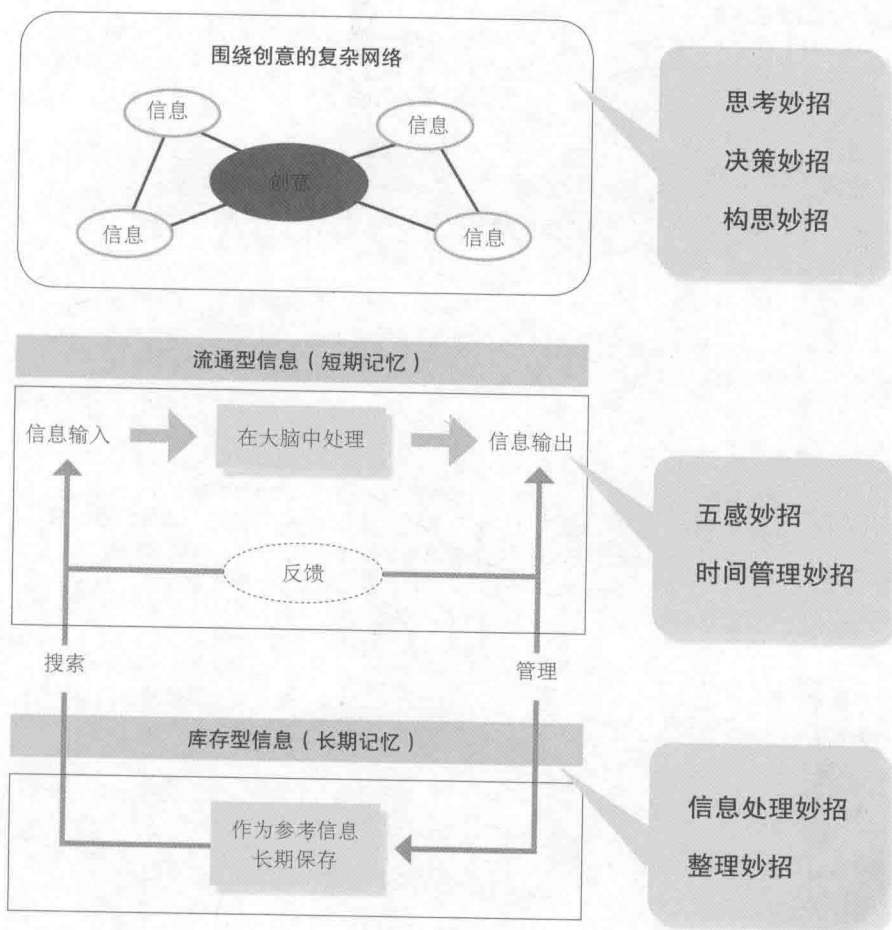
围绕创意的复杂网络

信息

信息

创意

信息

信息

思考妙招

决策妙招

构思妙招

流通型信息（短期记忆）

信息输入

在大脑中处理

信息输出

反馈

五感妙招

时间管理妙招

搜索

管理

库存型信息（长期记忆）

作为参考信息长期保存

信息处理妙招

整理妙招